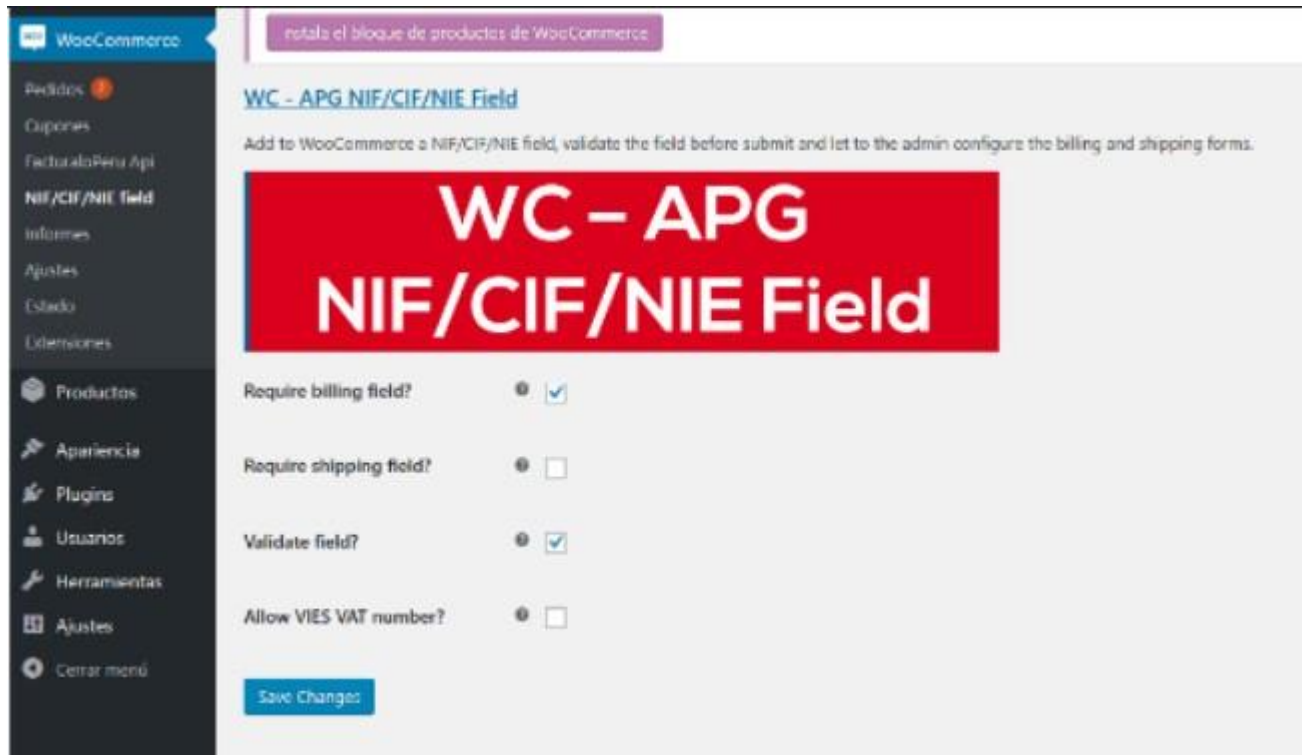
WooCommerce
Pedidos 1
Cupones
FacturaloPeru Api
NIF/CIF/NIE field
Informes
Ajustes
Estado
Extensiones
Productos
Apariencia
Plugins
Usuarios
Herramientas
Ajustes
Cerrar menú

nstala el bloque de productos de WooCommerce

WC - APG NIF/CIF/NIE Field

Add to WooCommerce a NIF/CIF/NIE field, validate the field before submit and let to the admin configure the billing and shipping forms.

WC – APG
NIF/CIF/NIE Field

Require billing field?

Require shipping field?

Validate field?

Allow VIES VAT number?

Save Changes